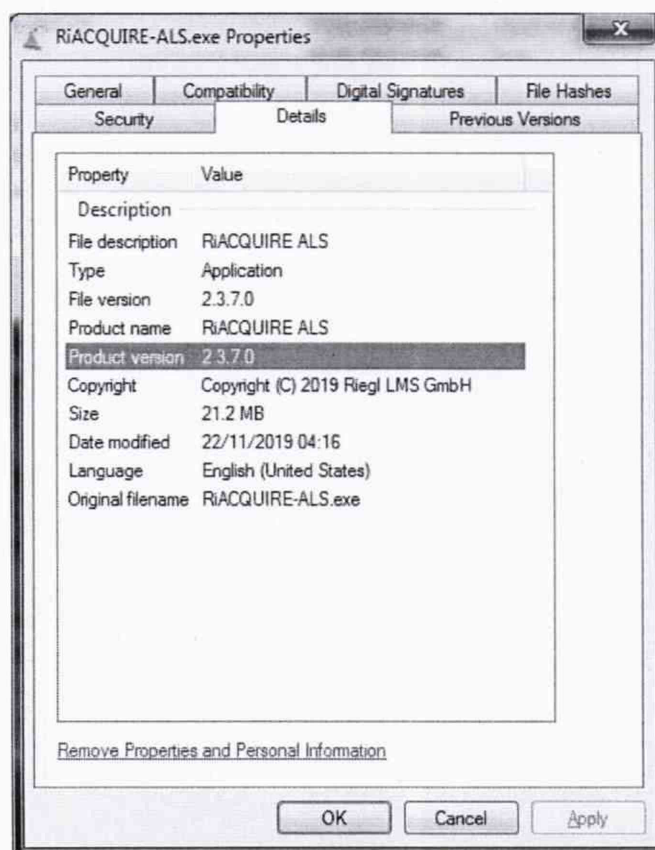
RiACQUIRE-ALS.exe Properties

General | Compatibility | Digital Signatures | File Hashes
Security | Details | Previous Versions

| Property | Value |
|---|---|
| Description | |
| File description | RiACQUIRE ALS |
| Type | Application |
| File version | 2.3.7.0 |
| Product name | RiACQUIRE ALS |
| Product version | 2.3.7.0 |
| Copyright | Copyright (C) 2019 Riegl LMS GmbH |
| Size | 21.2 MB |
| Date modified | 22/11/2019 04:16 |
| Language | English (United States) |
| Original filename | RiACQUIRE-ALS.exe |

Remove Properties and Personal Information

OK Cancel Apply